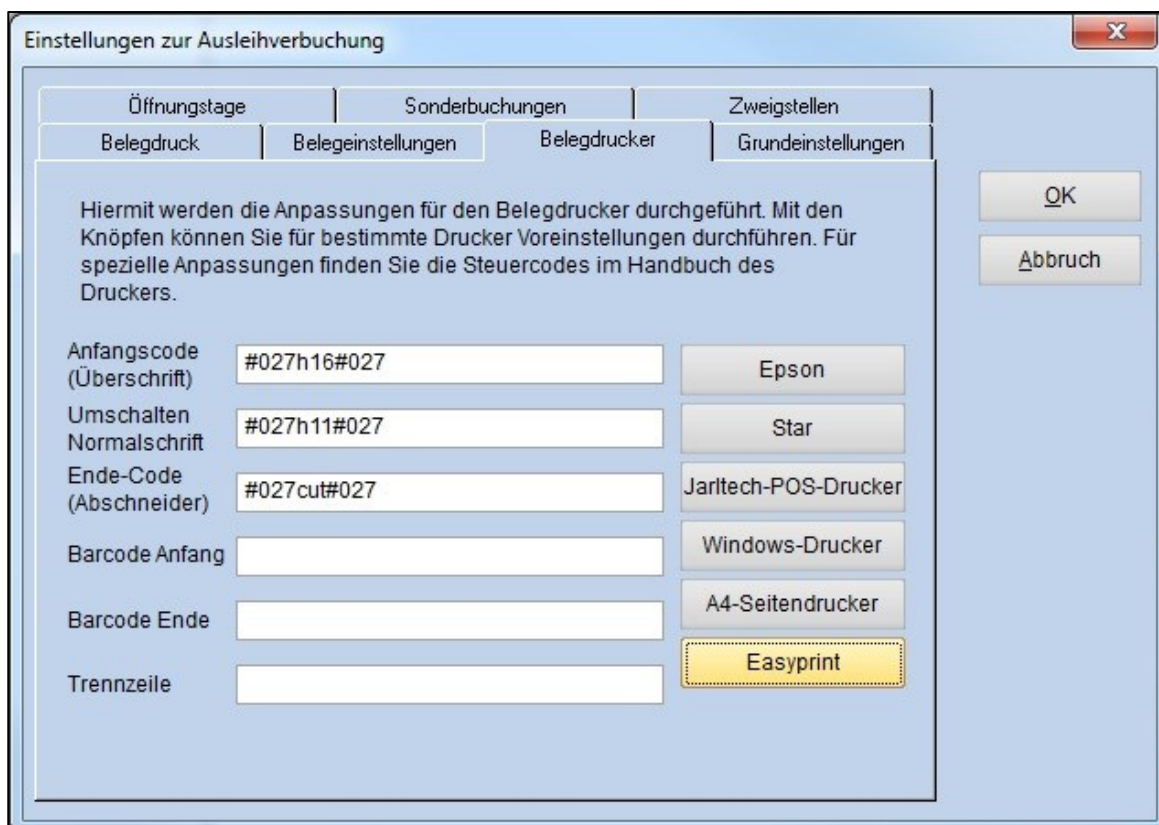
Einstellungen zur Ausleihverbuchung

X

Öffnungstage | Sonderbuchungen | Zweigstellen

Belegdruck | Belegeinstellungen | Belegdrucker | Grundeinstellungen

Hiermit werden die Anpassungen für den Belegdrucker durchgeführt. Mit den Knöpfen können Sie für bestimmte Drucker Voreinstellungen durchführen. Für spezielle Anpassungen finden Sie die Steuercodes im Handbuch des Druckers.

Anfangscode (Überschrift) #027h16#027

Umschalten Normalschrift #027h11#027

Ende-Code (Abschneider) #027cut#027

Barcode Anfang

Barcode Ende

Trennzeile

Epson

Star

Jarltech-POS-Drucker

Windows-Drucker

A4-Seitendrucker

Easyprint

OK

Abbruch